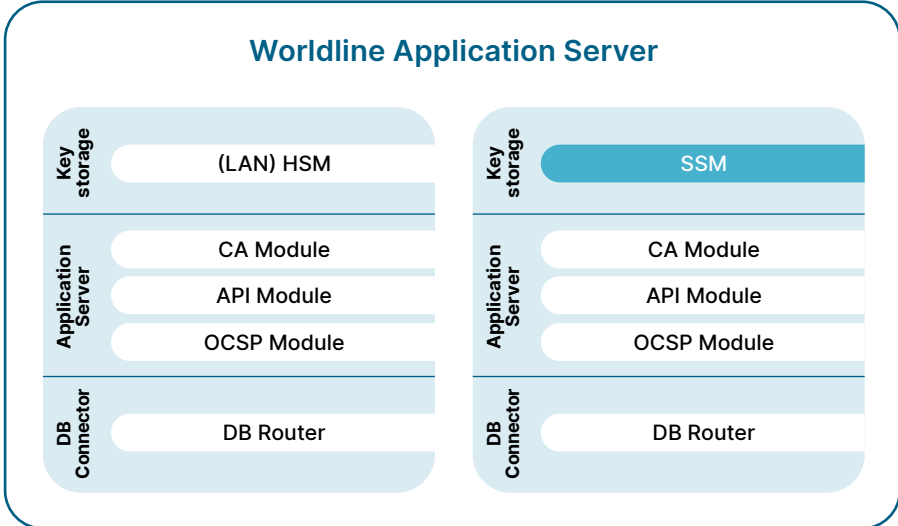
Worldline Application Server

Key storage

(LAN) HSM

Application Server

CA Module

API Module

OCSP Module

DB Connector

DB Router

Key storage

SSM

Application Server

CA Module

API Module

OCSP Module

DB Connector

DB Router